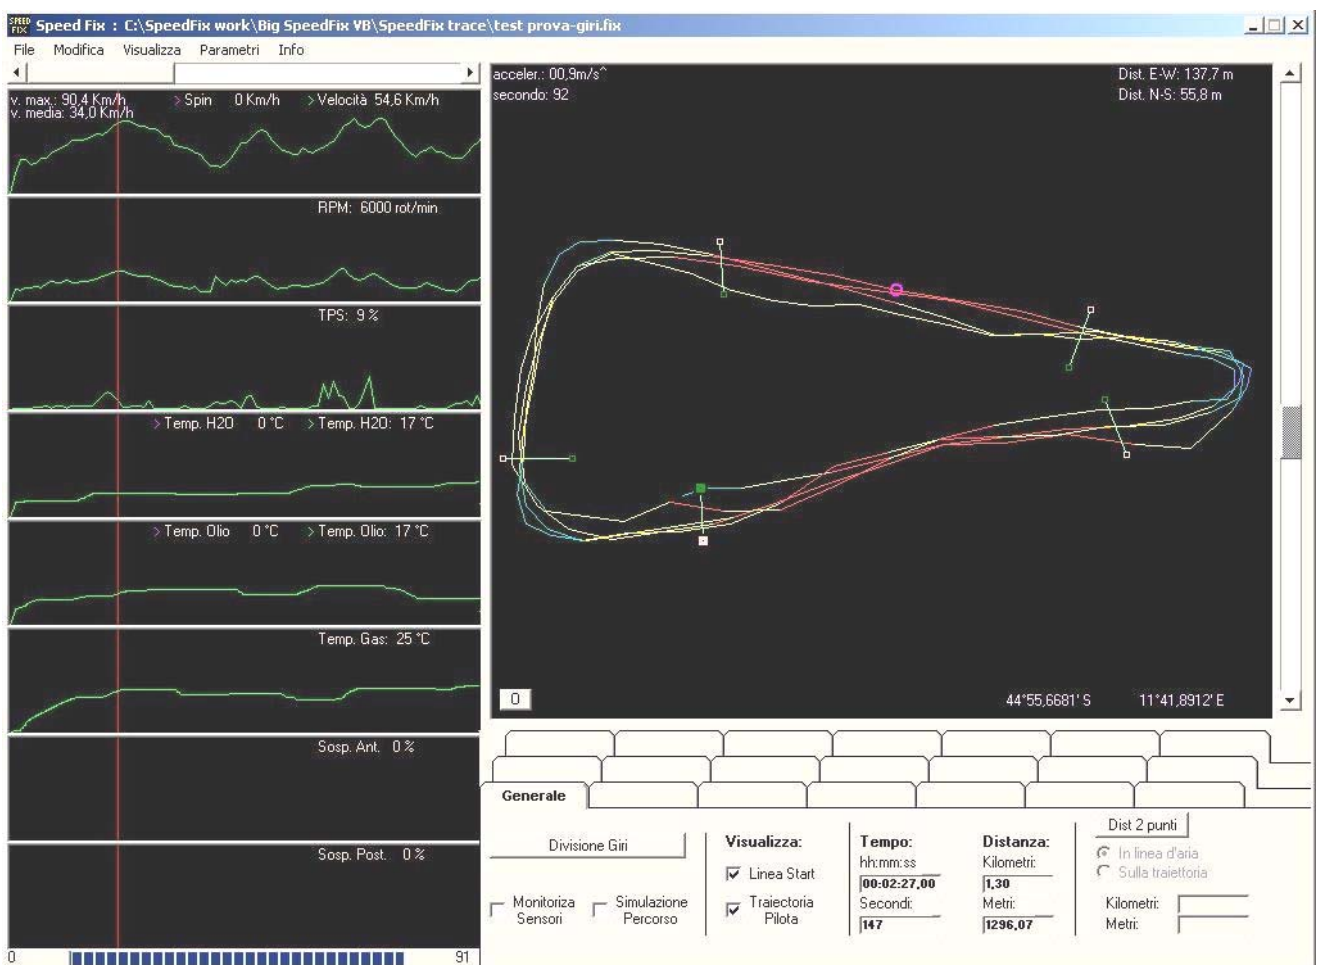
Speed Fix : C:\SpeedFix work\Big SpeedFix VB\SpeedFix trace\test prova-giri.fix

File Modifica Visualizza Parametri Info

v. max.: 90,4 Km/h
v. media: 34,0 Km/h
Spin 0 Km/h
Velocità 54,6 Km/h

RPM: 6000 rot/min

TPS: 9 %

Temp. H2O 0 °C
Temp. H2O: 17 °C

Temp. Olio 0 °C
Temp. Olio: 17 °C

Temp. Gas: 25 °C

Sosp. Ant. 0 %

Sosp. Post. 0 %

0
91

acceler.: 00,9m/s^
secondo: 92

Dist. E-W: 137,7 m
Dist. N-S: 55,8 m

0

44°55,6681' S
11°41,8912' E

Generale

Divisione Giri

Monitoriza Sensori
Simulazione Percorso

Visualizza:
Linea Start
Traiectoria Pilota

Tempo:
hh:mm:ss
00:02:27,00
Secondi:
147

Distanza:
Kilometri:
1,30
Metri:
1296,07

Dist 2 punti
In linea d'aria
Sulla traiettoria
Kilometri:
Metri: